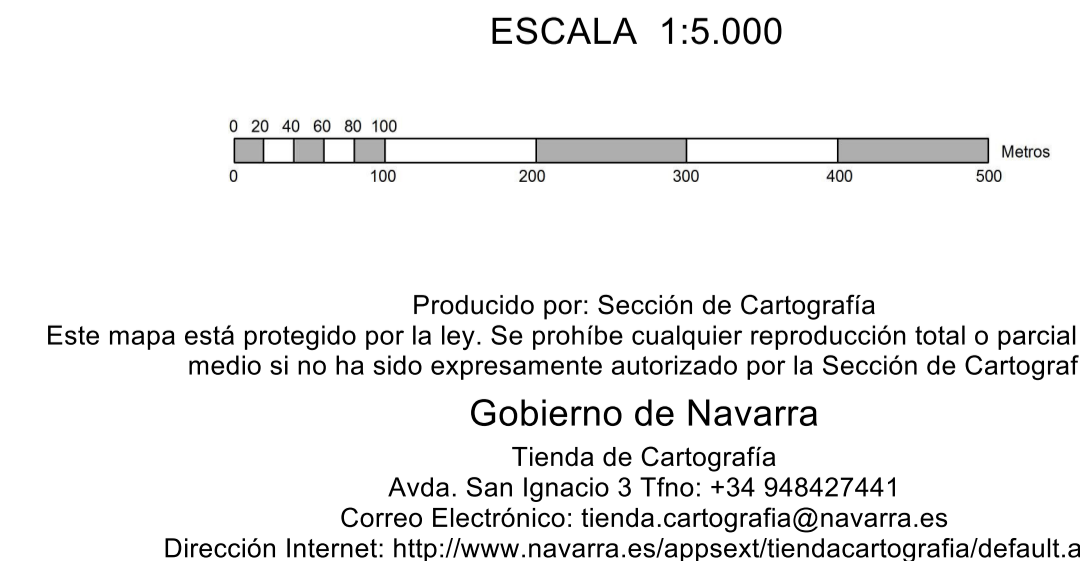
ESCALA 1:5.000

0 20 40 60 80 100

0 100 200 300 400 500 Metros

Producido por: Sección de Cartografía
Este mapa está protegido por la ley. Se prohíbe cualquier reproducción total o parcial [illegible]
medio si no ha sido expresamente autorizado por la Sección de Cartograf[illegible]

Gobierno de Navarra

Tienda de Cartografía
Avda. San Ignacio 3 Tfno: +34 948427441
Correo Electrónico: tienda.cartografia@navarra.es
Dirección Internet: http://www.navarra.es/appsext/tiendacartografia/default.a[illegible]